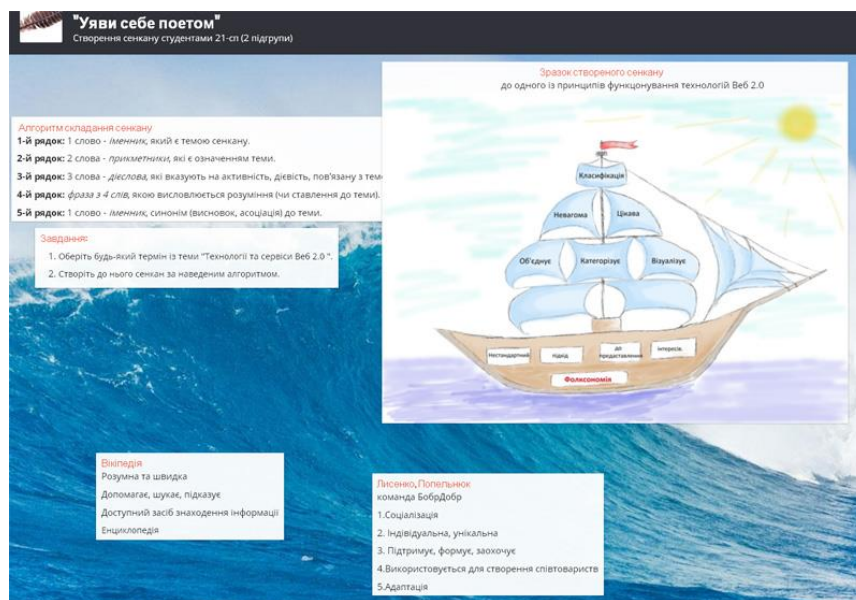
"Уяви себе поетом"
Створення сенкану студентами 21-сп (2 підгрупи)

Алгоритм складання сенкану
1-й рядок: 1 слово - іменник, який є темою сенкану.
2-й рядок: 2 слова - прикметники, які є означенням теми.
3-й рядок: 3 слова - дієслова, які вказують на активність, дієвість, пов'язану з теми
4-й рядок: фраза з 4 слів, якою висловлюється розуміння (чи ставлення до теми).
5-й рядок: 1 слово - іменник, синонім (висновок, асоціація) до теми.

Завдання:
1. Оберіть будь-який термін із теми "Технології та сервіси Веб 2.0 ".
2. Створіть до нього сенкан за наведеним алгоритмом.

Зразок створеного сенкану
до одного із принципів функціонування технологій Веб 2.0

Класифікація
Невагома
Цікава
Об'єднує
Категоризує
Візуалізує
Нестандартний
підхід
до представлення
інтересів
Фолксономія

Вікіпедія
Розумна та швидка
Допомагає, шукає, підказує
Доступний засіб знаходження інформації
Енциклопедія

Лисенко, Попельнюк
команда БобрДобр
1.Соціалізація
2. Індивідуальна, унікальна
3. Підтримує, формує, заохочує
4.Використовується для створення співтовариств
5.Адаптація